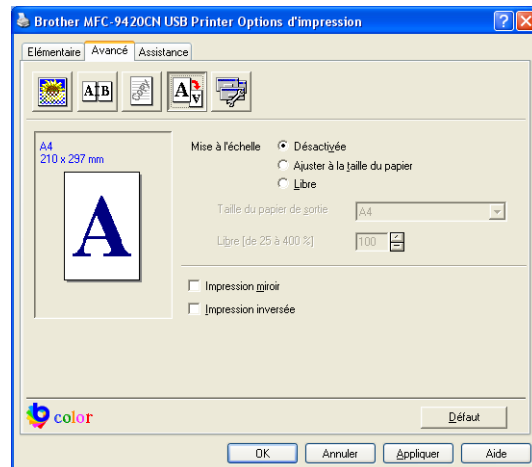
Brother MFC-9420CN USB Printer Options d'impression

Elémentaire | Avancé | Assistance

A|B

A

A4
210 x 297 mm

A

Mise à l'échelle
Désactivée
Ajuster à la taille du papier
Libre

Taille du papier de sortie
A4

Libre [de 25 à 400 %]
100

Impression miroir
Impression inversée

color

Défaut

OK
Annuler
Appliquer
Aide